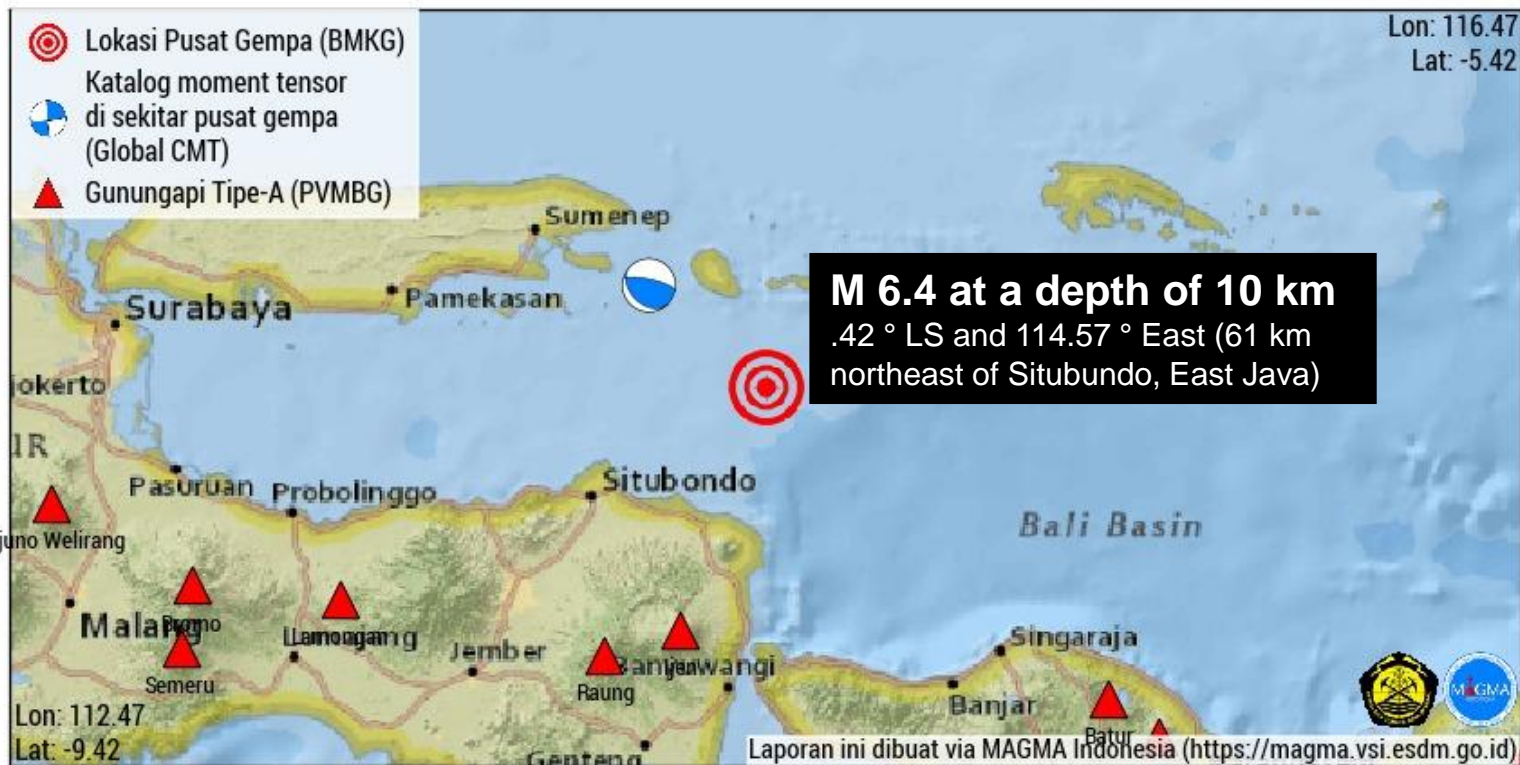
Lokasi Pusat Gempa (BMKG)
Katalog moment tensor di sekitar pusat gempa (Global CMT)
Gunungapi Tipe-A (PVMBG)

Lon: 116.47
Lat: -5.42

M 6.4 at a depth of 10 km
.42 ° LS and 114.57 ° East (61 km northeast of Situbundo, East Java)

Sumenep
Pamekasan
Surabaya
jokerto
IR
Pasuruan
Probolinggo
Situbondo
Bali Basin
juno Welirang
Malang
Bromo
Lamongan
Jember
Banyuwangi
Ijen
Semeru
Raung
Singaraja
Banjar
Batur
Genteng

Lon: 112.47
Lat: -9.42

MAGMA

Laporan ini dibuat via MAGMA Indonesia (https://magma.vsi.esdm.go.id)